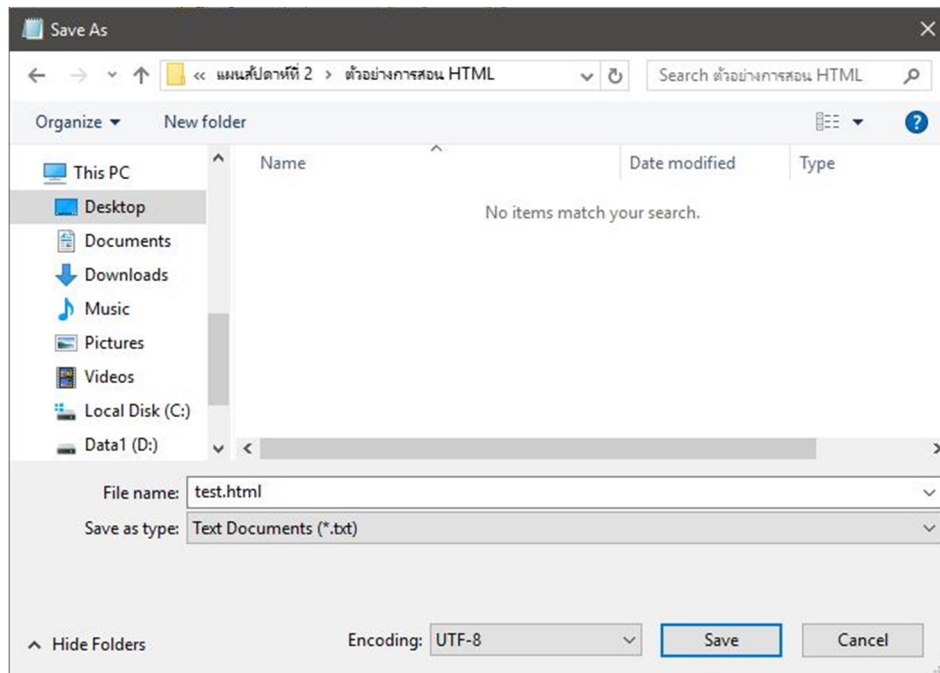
Save As

« แผนสัปดาห์ที่ 2 > ตัวอย่างการสอน HTML

Search ตัวอย่างการสอน HTML

Organize ▾ New folder

This PC
Desktop
Documents
Downloads
Music
Pictures
Videos
Local Disk (C:)
Data1 (D:)

| Name | Date modified | Type |
|---|---|---|

No items match your search.

File name: test.html

Save as type: Text Documents (*.txt)

Hide Folders

Encoding: UTF-8

Save

Cancel